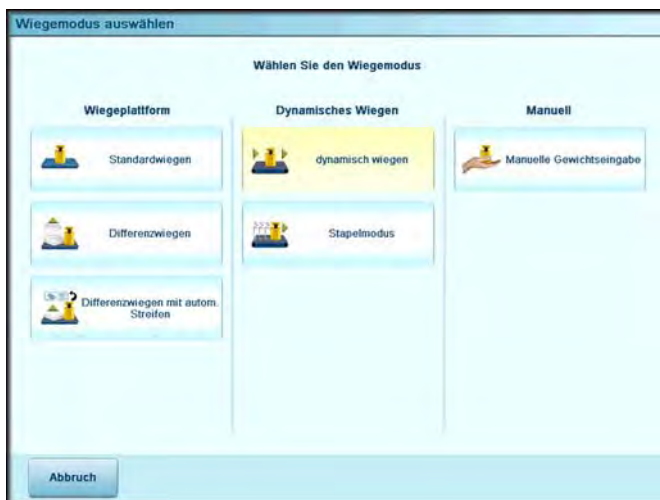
Wiegemodus auswählen

Wählen Sie den Wiegemodus

Wiegeplattform

Standardwiegen

Differenzwiegen

Differenzwiegen mit autom. Streifen

Dynamisches Wiegen

dynamisch wiegen

Stapelmodus

Manuell

Manuelle Gewichtseingabe

Abbruch